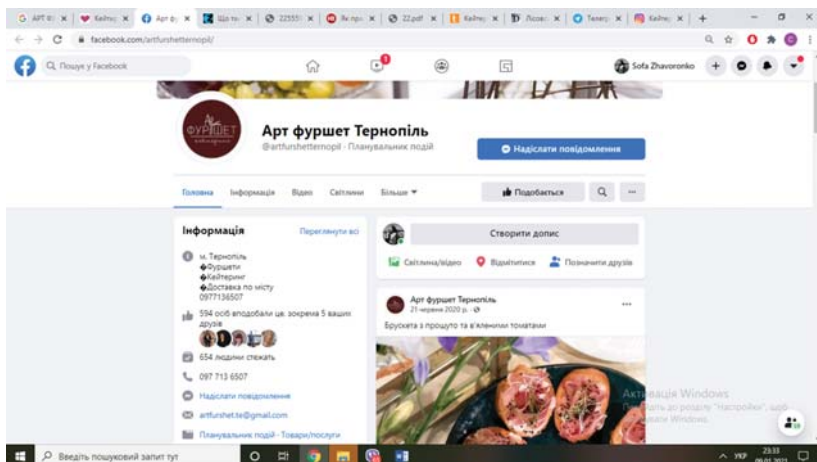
G APT Ф | Кейтер | Арт фу | Що ти | 225551 | Як про | 22.pdf | Кейтер | Позвон | Телегр | Кейтер

facebook.com/artfurshetternopil/

Пошук у Facebook

Sofa Zhavoronko

ФУРШЕТ кейтеринг

Арт фуршет Тернопіль

@artfurshetternopil · Планувальник подій

Надіслати повідомлення

Головна Інформація Відео Світлини Більше ▾

Подобається

Інформація

Переглянути всі

м. Тернопіль
◆Фуршети
◆Кейтеринг
◆Доставка по місту
0977136507

594 осіб вподобали це, зокрема 5 ваших друзів

654 людини стежать

097 713 6507

Надіслати повідомлення

artfurshet.te@gmail.com

Планувальник подій · Товари/послуги

Створити допис

Світлина/відео

Відмітитися

Позначити друзів

Арт фуршет Тернопіль
21 червня 2020 р. ·

Брускета з прошуто та в'яленими томатами

Активація Windows
Перейдіть до розділу "Настройки", щоб активувати Windows.

Введіть пошуковий запит тут

УКР 23:33